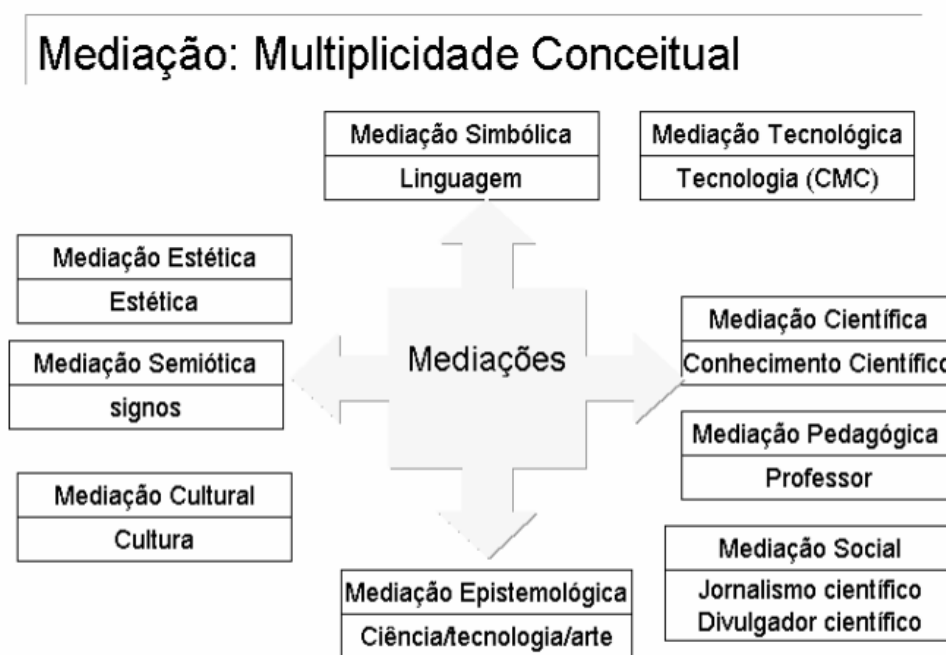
Mediação: Multiplicidade Conceitual

| Mediação Simbólica |
|---|
| Linguagem |

| Mediação Tecnológica |
|---|
| Tecnologia (CMC) |

| Mediação Estética |
|---|
| Estética |

| Mediação Semiótica |
|---|
| signos |

Mediações

| Mediação Científica |
|---|
| Conhecimento Científic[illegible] |

| Mediação Pedagógica |
|---|
| Professor |

| Mediação Cultural |
|---|
| Cultura |

| Mediação Social |
|---|
| Jornalismo científico Divulgador científico |

| Mediação Epistemológica |
|---|
| Ciência/tecnologia/arte |